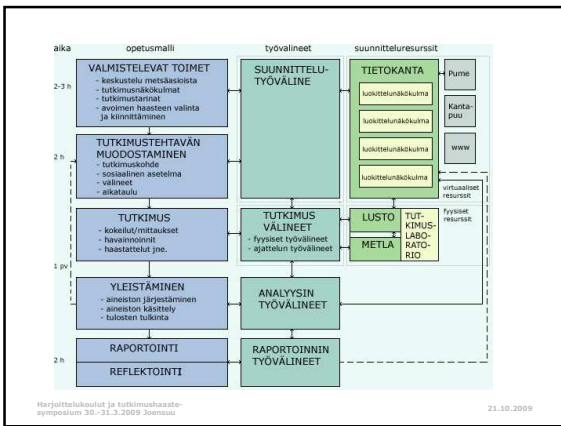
aika opetusmalli työvälineet suunnitteluresurssit

2-3 h

VALMISTELEVAT TOIMET
- keskustelu metsäasioista
- tutkimusnäkökulmat
- tutkimustarinat
- avoimen haasteen valinta ja kiinnittäminen

SUUNNITTELU-TYÖVÄLINE

TIETOKANTA
luokittelunäkökulma
luokittelunäkökulma
luokittelunäkökulma
luokittelunäkökulma

Pume
Kanta-puu
www

2 h

TUTKIMUSTEHTÄVÄN MUODOSTAMINEN
- tutkimuskohde
- sosiaalinen asetelma
- välineet
- aikataulu

virtuaaliset resurssit

fyysiset resurssit

TUTKIMUS
- kokeilut/mittaukset
- havainnoinnit
- haastattelut jne.

TUTKIMUS VÄLINEET
- fyysiset työvälineet
- ajattelun työvälineet

LUSTO
METLA
TUT-KIMUS-LABO-RATO-RIO

1 pv

YLEISTÄMINEN
- aineiston järjestäminen
- aineiston käsittely
- tulosten tulkinta

ANALYYSIN TYÖVÄLINEET

2 h

RAPORTOINTI
REFLEKTOINTI

RAPORTOINNIN TYÖVÄLINEET

Harjoittelukoulut ja tutkimushaaste-symposium 30.-31.3.2009 Joensuu

21.10.2009